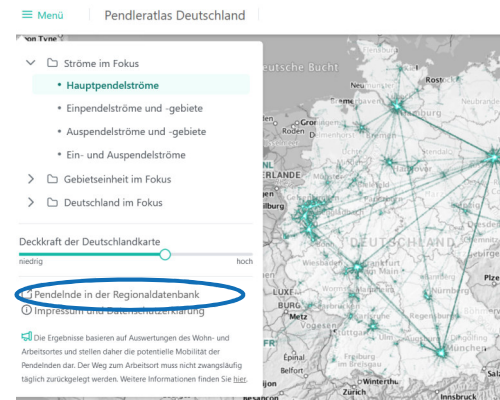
Menü | Pendleratlas Deutschland

Ströme im Fokus
• Hauptpendelströme
• Einpendelströme und -gebiete
• Auspendelströme und -gebiete
• Ein- und Auspendelströme
Gebietseinheit im Fokus
Deutschland im Fokus

Deckkraft der Deutschlandkarte
niedrig hoch

Pendelnde in der Regionaldatenbank
Impressum und Datenschutzerklärung

Die Ergebnisse basieren auf Auswertungen des Wohn- und Arbeitsortes und stellen daher die potentielle Mobilität der Pendelnden dar. Der Weg zum Arbeitsort muss nicht zwangsläufig täglich zurückgelegt werden. Weitere Informationen finden Sie hier.

eutsche Bucht
DEUTSCHLAND
LAND